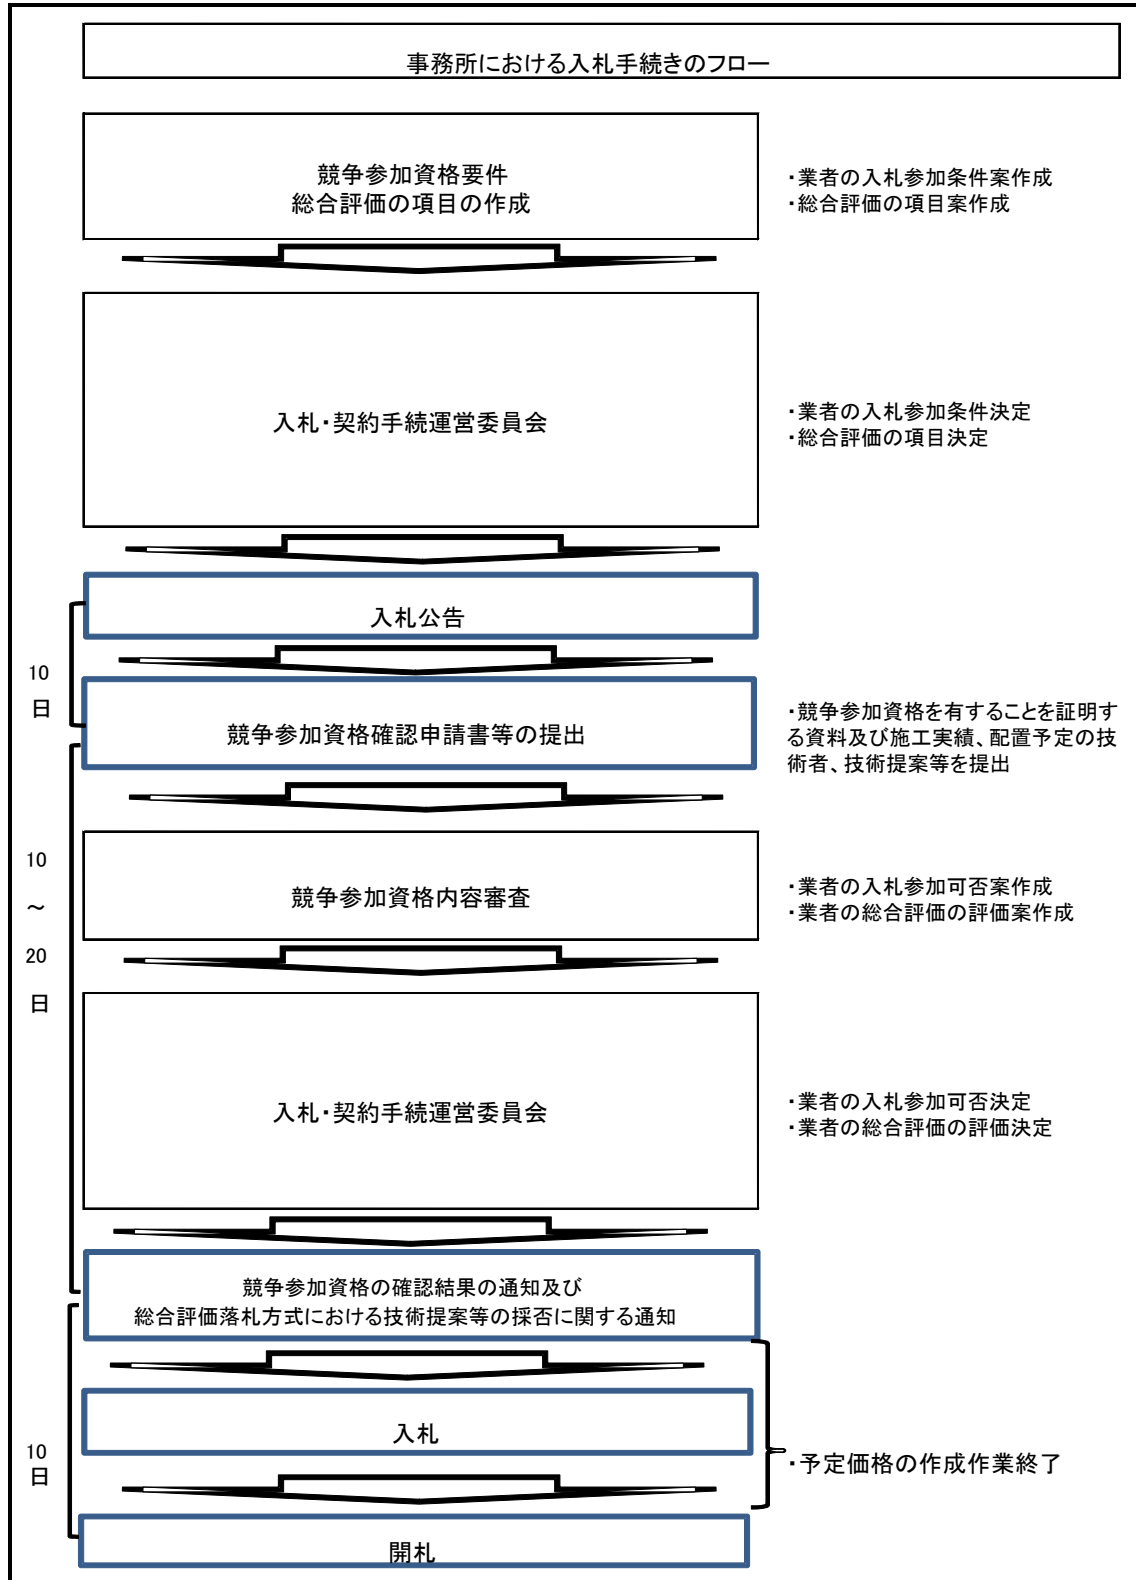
事務所における入札手続きのフロー

競争参加資格要件
総合評価の項目の作成

・業者の入札参加条件案作成
・総合評価の項目案作成

入札・契約手続運営委員会

・業者の入札参加条件決定
・総合評価の項目決定

入札公告

10
日

競争参加資格確認申請書等の提出

・競争参加資格を有することを証明する資料及び施工実績、配置予定の技術者、技術提案等を提出

10
～
20
日

競争参加資格内容審査

・業者の入札参加可否案作成
・業者の総合評価の評価案作成

入札・契約手続運営委員会

・業者の入札参加可否決定
・業者の総合評価の評価決定

競争参加資格の確認結果の通知及び
総合評価落札方式における技術提案等の採否に関する通知

入札

10
日

・予定価格の作成作業終了

開札